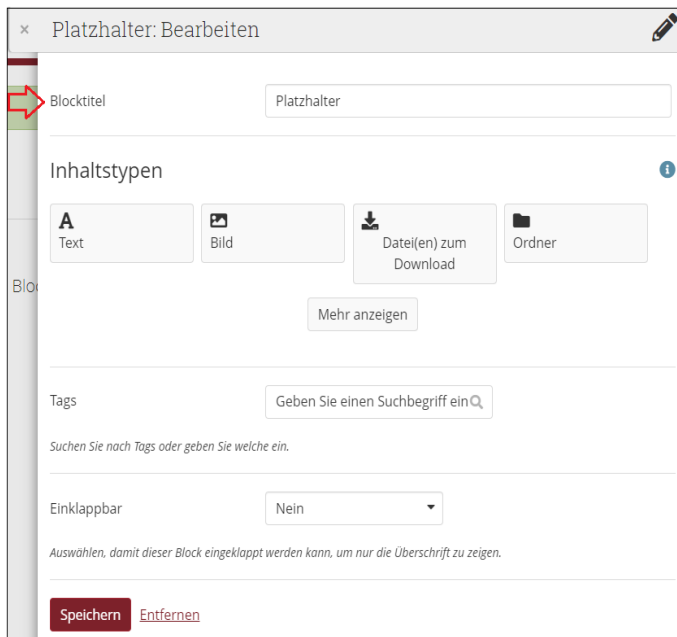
× Platzhalter: Bearbeiten

Blocktitel
Platzhalter

Inhaltstypen

Text
Bild
Datei(en) zum Download
Ordner

Mehr anzeigen

Tags
Geben Sie einen Suchbegriff ein

Suchen Sie nach Tags oder geben Sie welche ein.

Einklappbar
Nein

Auswählen, damit dieser Block eingeklappt werden kann, um nur die Überschrift zu zeigen.

Speichern Entfernen

Bloc